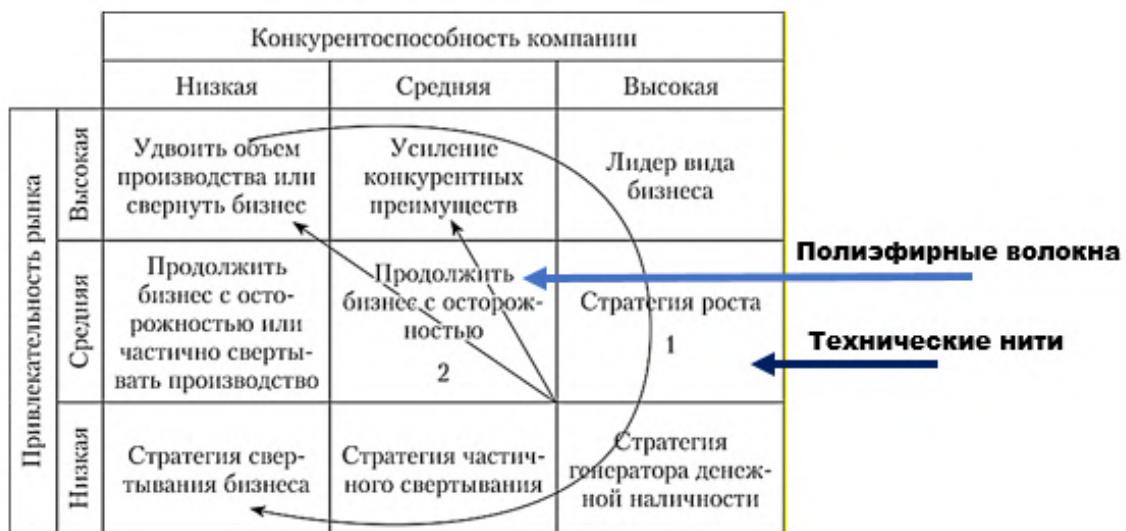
| | | Конкурентоспособность компании | | |
|---|---|---|---|---|
| | | Низкая | Средняя | Высокая |
| Привлекательность рынка | Высокая | Удвоить объем производства или свернуть бизнес | Усиление конкурентных преимуществ | Лидер вида бизнеса |
| | Средняя | Продолжить бизнес с осторожностью или частично свертывать производство | Продолжить бизнес с осторожностью 2 | Стратегия роста 1 |
| | Низкая | Стратегия свертывания бизнеса | Стратегия частичного свертывания | Стратегия генератора денежной наличности |

Полиэфирные волокна

Технические нити